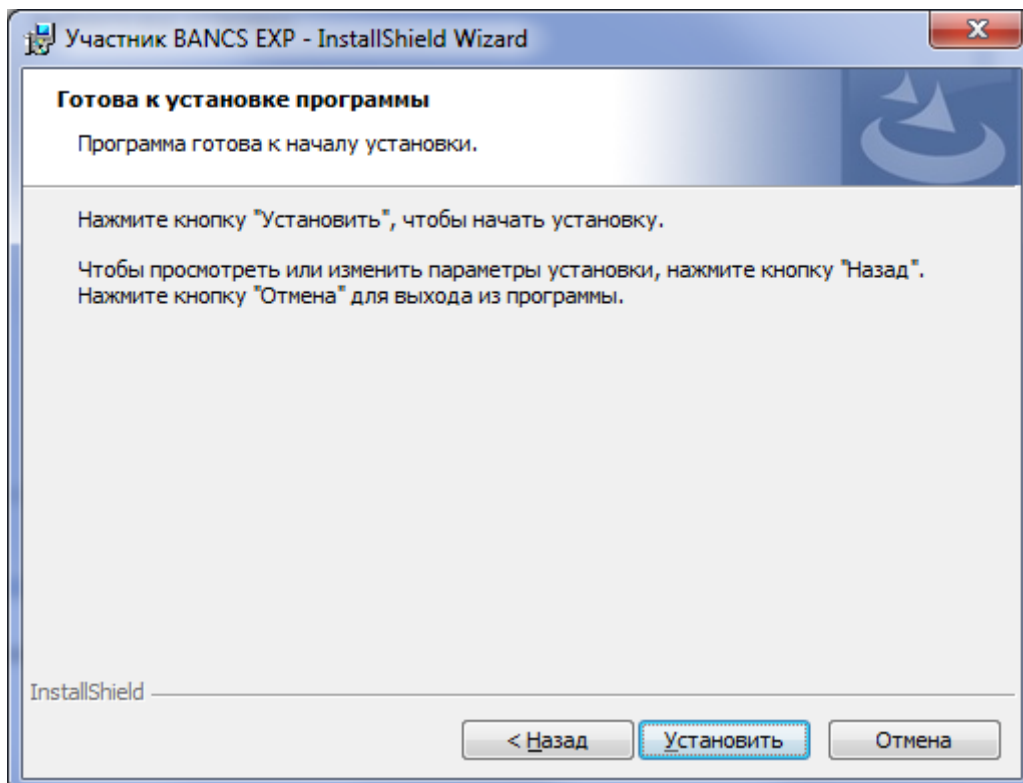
Участник BANCS EXP - InstallShield Wizard

Готова к установке программы

Программа готова к началу установки.

Нажмите кнопку "Установить", чтобы начать установку.

Чтобы просмотреть или изменить параметры установки, нажмите кнопку "Назад". Нажмите кнопку "Отмена" для выхода из программы.

InstallShield

< Назад Установить Отмена